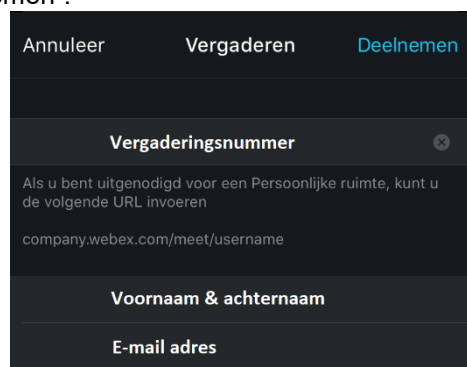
nemen".

Annuleer Vergaderen Deelnemen

Vergaderingsnummer

Als u bent uitgenodigd voor een Persoonlijke ruimte, kunt u de volgende URL invoeren

company.webex.com/meet/username

Voornaam & achternaam

E-mail adres